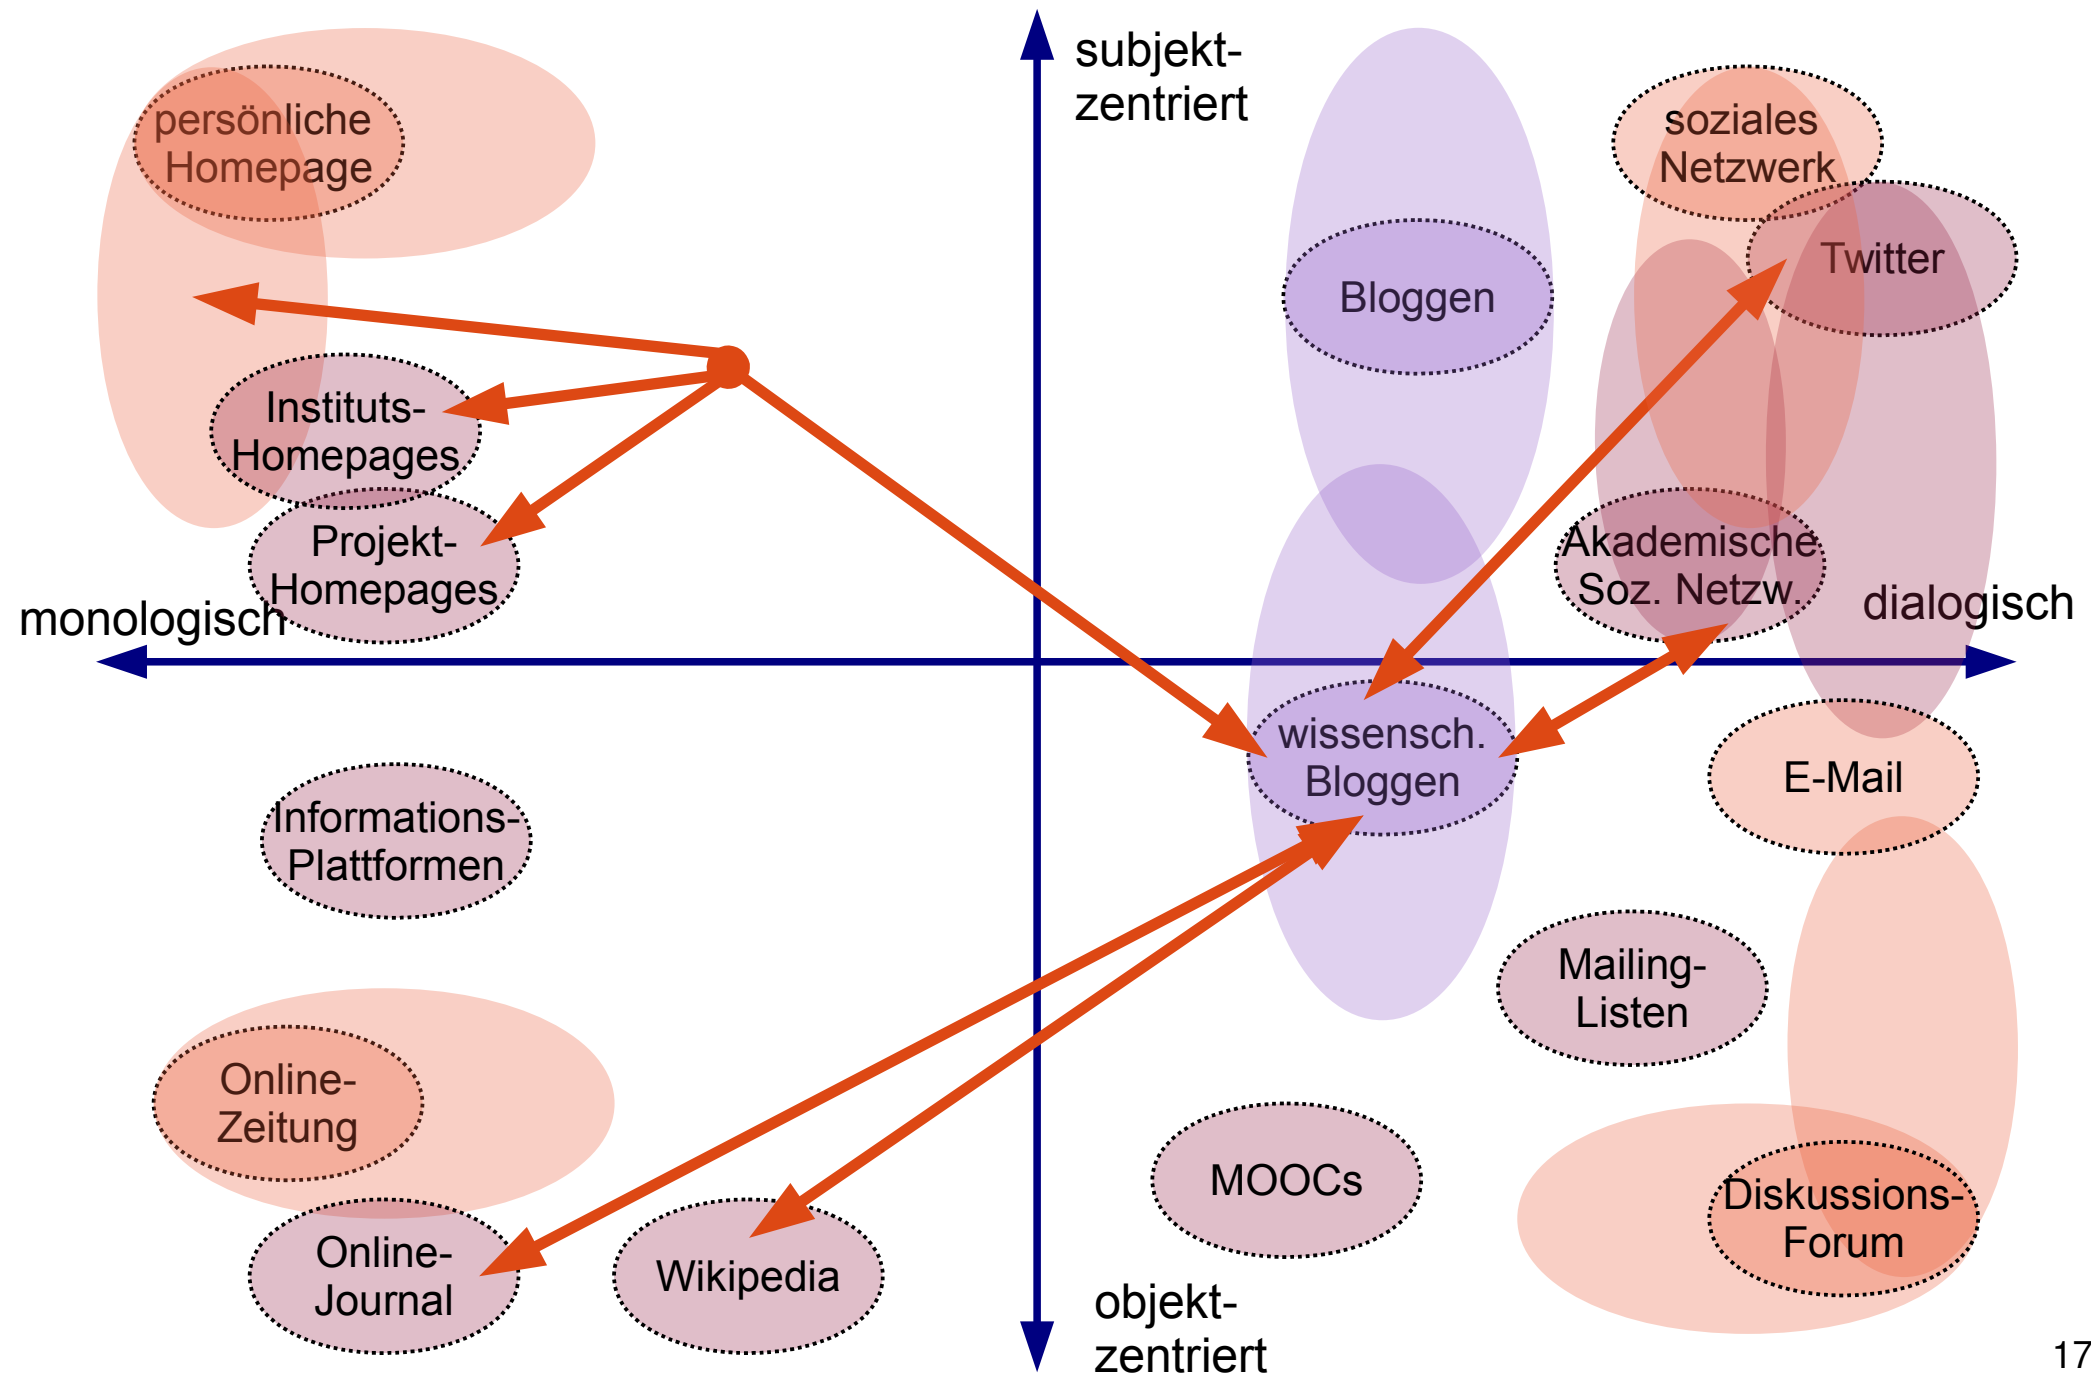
subjekt-
zentriert

persönliche Homepage

Bloggen

soziales Netzwerk

Twitter

Instituts-Homepages

Projekt-Homepages

Akademische Soz. Netzw.

monologisch

dialogisch

wissensch. Bloggen

E-Mail

Informations-Plattformen

Mailing-Listen

Online-Zeitung

MOOCs

Diskussions-Forum

Online-Journal

Wikipedia

objekt-
zentriert

17